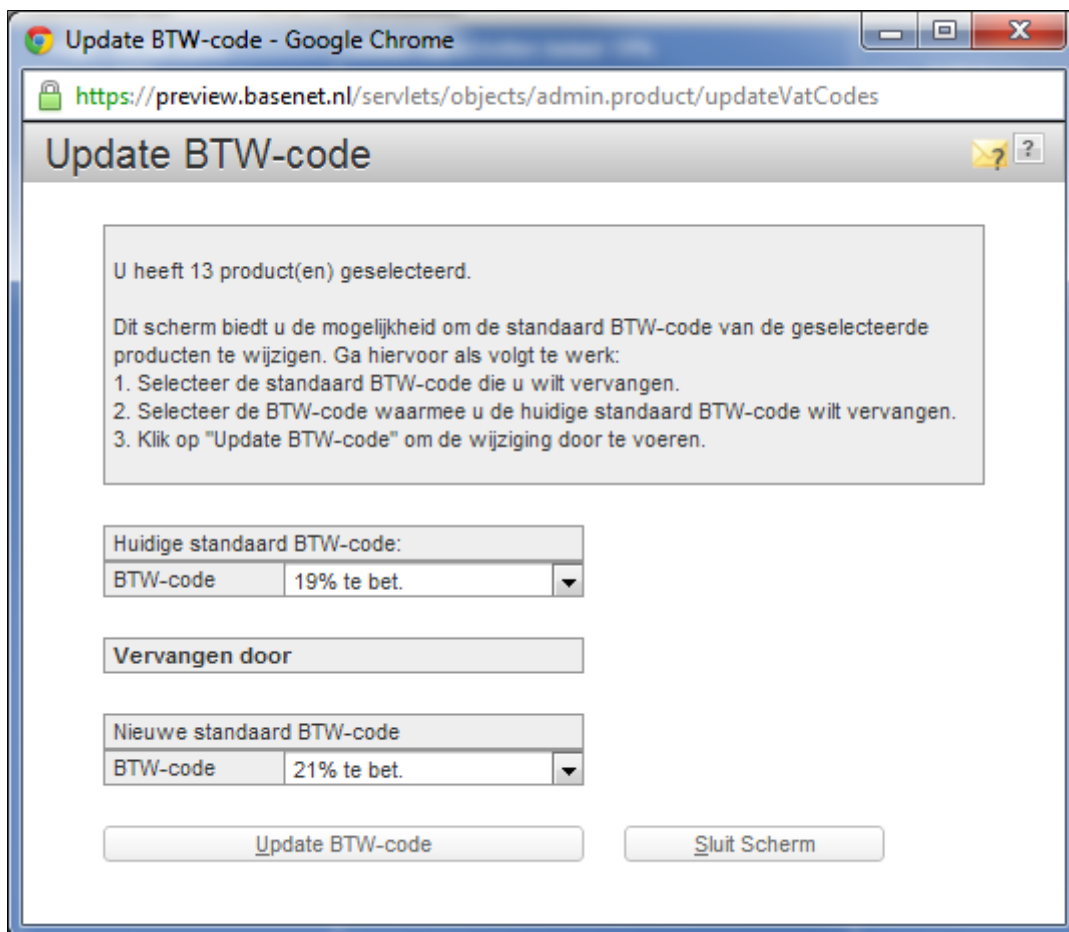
Update BTW-code - Google Chrome

https://preview.basenet.nl/servlets/objects/admin.product/updateVatCodes

Update BTW-code

?

U heeft 13 product(en) geselecteerd.

Dit scherm biedt u de mogelijkheid om de standaard BTW-code van de geselecteerde producten te wijzigen. Ga hiervoor als volgt te werk:
1. Selecteer de standaard BTW-code die u wilt vervangen.
2. Selecteer de BTW-code waarmee u de huidige standaard BTW-code wilt vervangen.
3. Klik op "Update BTW-code" om de wijziging door te voeren.

| Huidige standaard BTW-code: | |
|---|---|
| BTW-code | 19% te bet. |

Vervangen door

| Nieuwe standaard BTW-code | |
|---|---|
| BTW-code | 21% te bet. |

Update BTW-code

Sluit Scherm